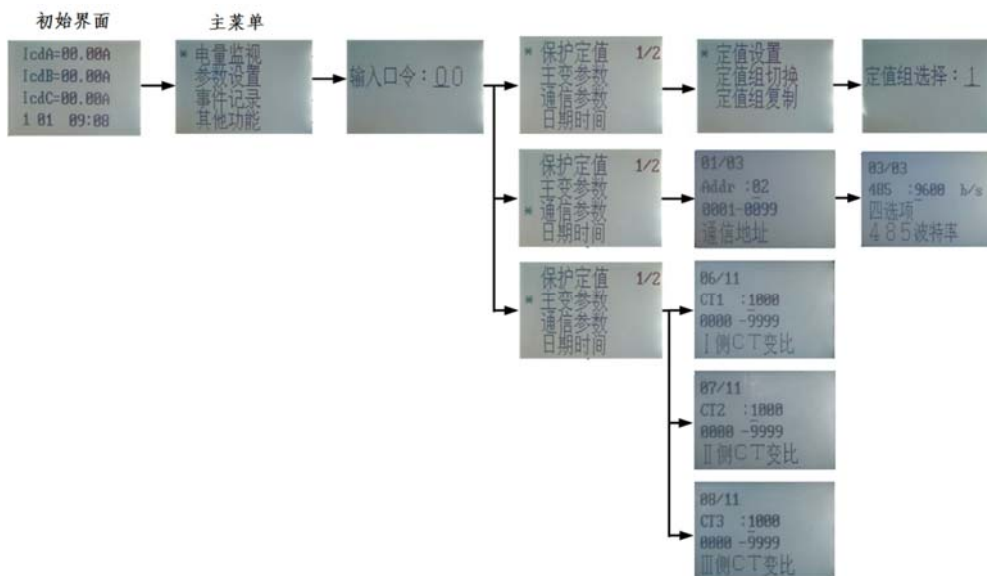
初始界面

IcdA=00.00A
IcdB=00.00A
IcdC=00.00A
1 01 09:08

主菜单

* 电量监视
参数设置
事件记录
其他功能

输入口令：00

* 保护定值 1/2
主变参数
通信参数
日期时间

* 定值设置
定值组切换
定值组复制

定值组选择：1

保护定值 1/2
主变参数
* 通信参数
日期时间

01/03
Addr :02
0001-0099
通信地址

03/03
485 :9600 b/s
四选项
485波特率

保护定值 1/2
* 主变参数
通信参数
日期时间

06/11
CT1 :1000
0000 -9999
Ⅰ侧CT变比

07/11
CT2 :1000
0000 -9999
Ⅱ侧CT变比

08/11
CT3 :1000
0000 -9999
Ⅲ侧CT变比